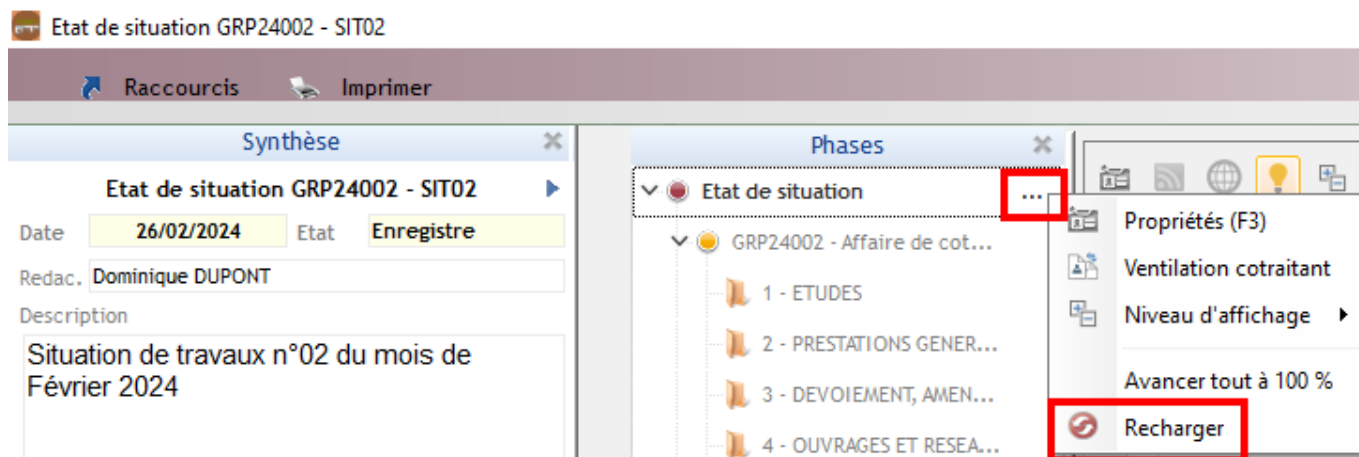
Etat de situation GRP24002 - SIT02

Raccourcis Imprimer

Synthèse

Etat de situation GRP24002 - SIT02

Date 26/02/2024 Etat Enregistre

Redac. Dominique DUPONT

Description

Situation de travaux n°02 du mois de Février 2024

Phases

Etat de situation ...

GRP24002 - Affaire de cot...

1 - ETUDES

2 - PRESTATIONS GENER...

3 - DEVOIEMENT, AMEN...

4 - OUVRAGES ET RESEA...

Propriétés (F3)

Ventilation cotraitant

Niveau d'affichage

Avancer tout à 100 %

Recharger